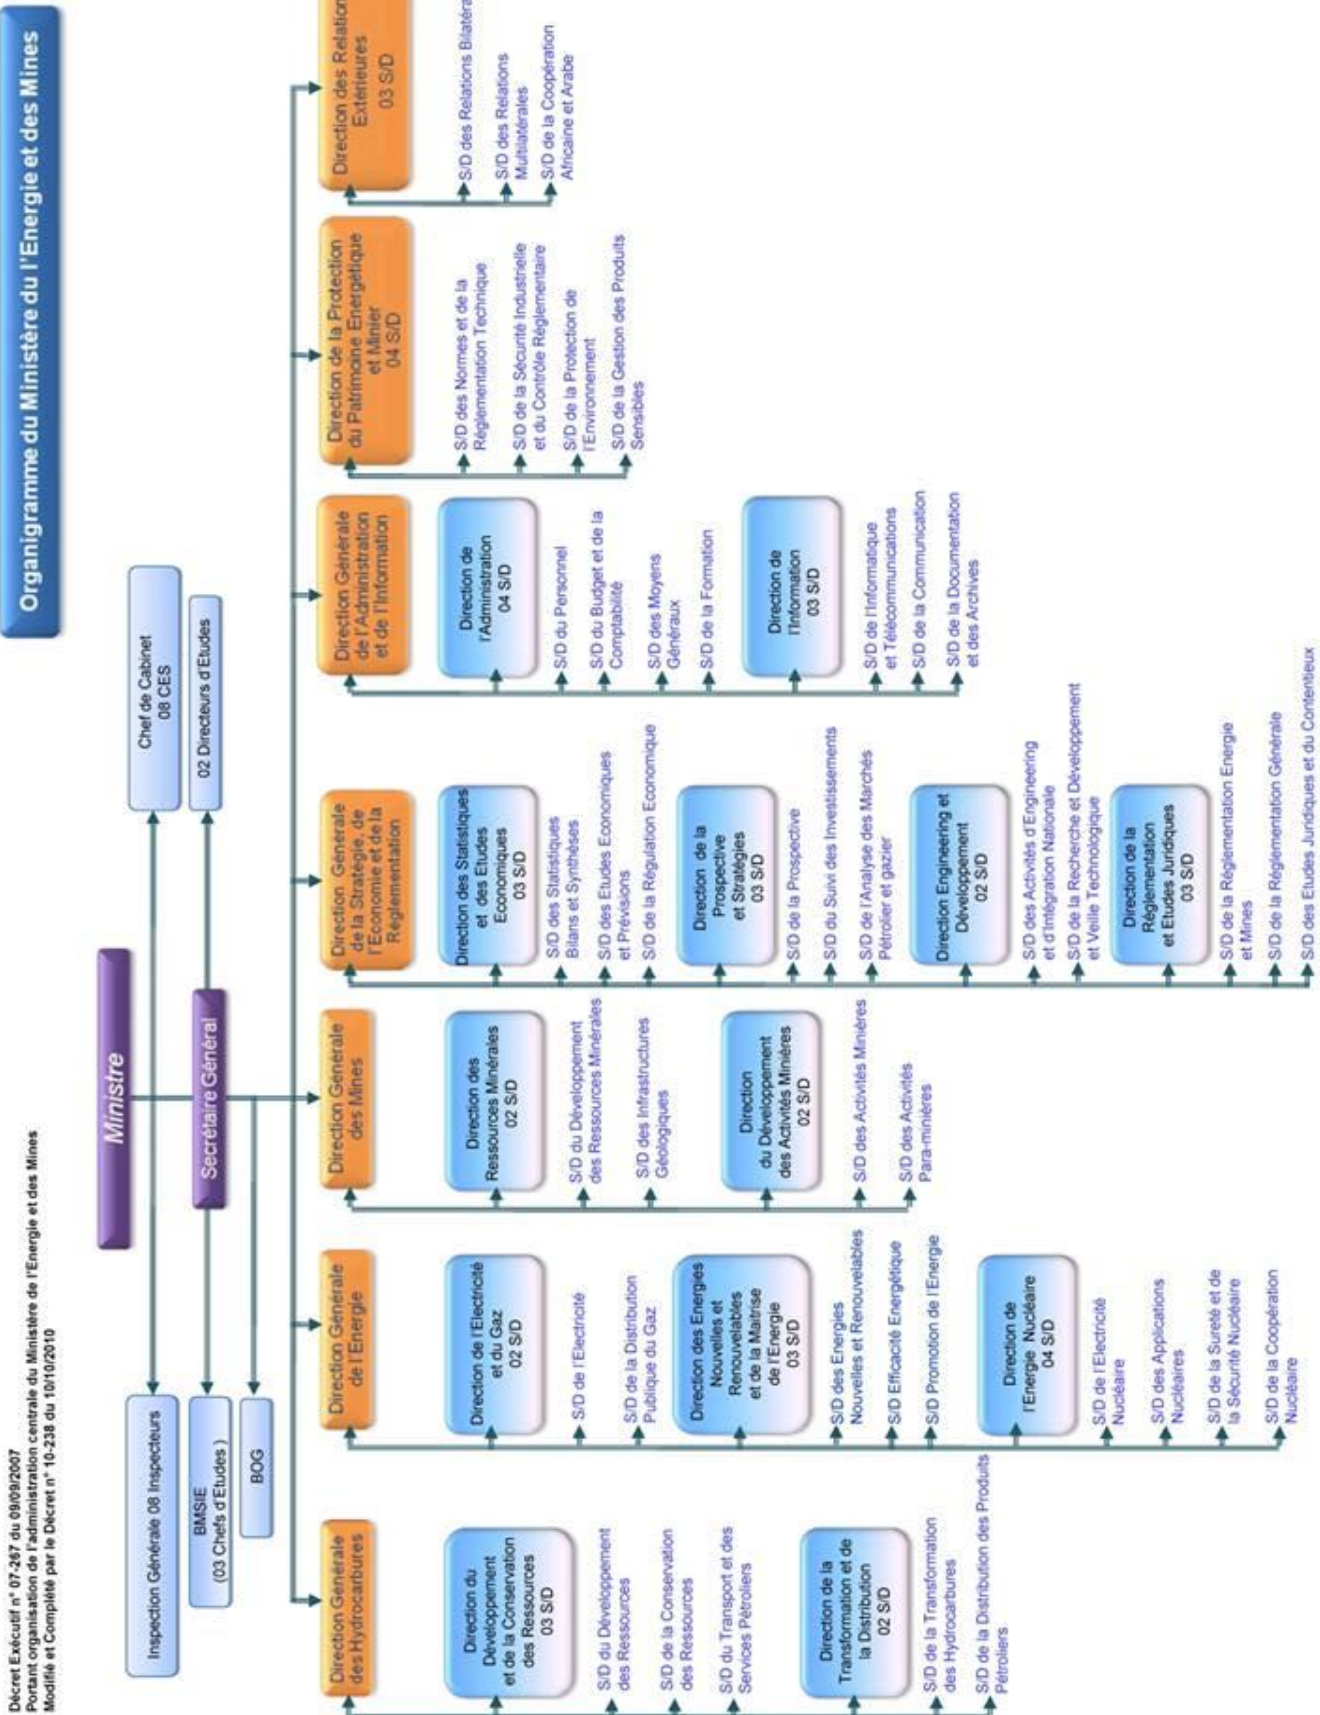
Organigramme du Ministère de l'Energie et des Mines

Décret Exécutif n° 07-267 du 09/09/2007
Portant organisation de l'administration centrale du Ministère de l'Energie et des Mines
Modifié et Complété par le Décret n° 10-238 du 10/10/2010

Ministre

Chef de Cabinet
08 CES

02 Directeurs d'Etudes

Secrétaire Général

Inspection Générale 08 Inspecteurs

BMSIE
(03 Chefs d'Etudes )

BOG

Direction Générale des Hydrocarbures

Direction du Développement et de la Conservation des Ressources
03 S/D

S/D du Développement des Ressources
S/D de la Conservation des Ressources
S/D du Transport et des Services Pétroliers

Direction de la Transformation et de la Distribution
02 S/D

S/D de la Transformation des Hydrocarbures
S/D de la Distribution des Produits Pétroliers

Direction Générale de l'Energie

Direction de l'Electricité et du Gaz
02 S/D

S/D de l'Electricité
S/D de la Distribution Publique du Gaz

Direction des Energies Nouvelles et Renouvelables et de la Maîtrise de l'Energie
03 S/D

S/D des Energies Nouvelles et Renouvelables
S/D Efficacité Energétique
S/D Promotion de l'Energie

Direction de l'Energie Nucléaire
04 S/D

S/D de l'Electricité Nucléaire
S/D des Applications Nucléaires
S/D de la Sureté et de la Sécurité Nucléaire
S/D de la Coopération Nucléaire

Direction Générale des Mines

Direction des Ressources Minérales
02 S/D

S/D du Développement des Ressources Minérales
S/D des Infrastructures Géologiques

Direction du Développement des Activités Minières
02 S/D

S/D des Activités Minières
S/D des Activités Para-minières

Direction Générale de la Stratégie, de l'Economie et de la Réglementation

Direction des Statistiques et des Etudes Economiques
03 S/D

S/D des Statistiques Bilans et Synthèses
S/D des Etudes Economiques et Prévisions
S/D de la Régulation Economique

Direction de la Prospective et Stratégies
03 S/D

S/D de la Prospective
S/D du Suivi des Investissements
S/D de l'Analyse des Marchés Pétrolier et gazier

Direction Engineering et Développement
02 S/D

S/D des Activités d'Engineering et d'Intégration Nationale
S/D de la Recherche et Développement et Veille Technologique

Direction de la Réglementation et Etudes Juridiques
03 S/D

S/D de la Réglementation Energie et Mines
S/D de la Réglementation Générale
S/D des Etudes Juridiques et du Contentieux

Direction Générale de l'Administration et de l'Information

Direction de l'Administration
04 S/D

S/D du Personnel
S/D du Budget et de la Comptabilité
S/D des Moyens Généraux
S/D de la Formation

Direction de l'Information
03 S/D

S/D de l'Informatique et Télécommunications
S/D de la Communication
S/D de la Documentation et des Archives

Direction de la Protection du Patrimoine Energétique et Minier
04 S/D

S/D des Normes et de la Réglementation Technique
S/D de la Sécurité Industrielle et du Contrôle Réglementaire
S/D de la Protection de l'Environnement
S/D de la Gestion des Produits Sensibles

Direction des Relation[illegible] Extérieures
03 S/D

S/D des Relations Bilatéra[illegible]
S/D des Relations Multilatérales
S/D de la Coopération Africaine et Arabe